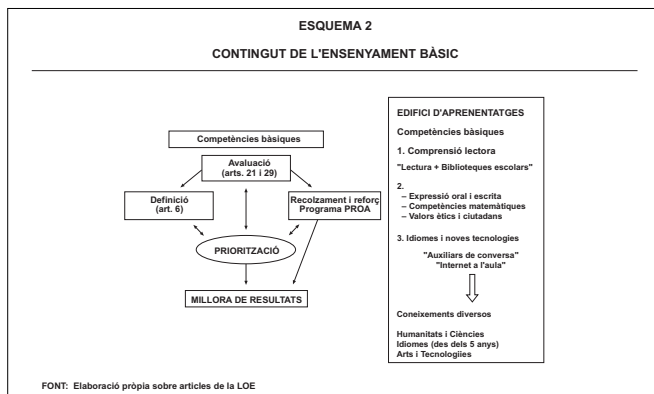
ESQUEMA 2

CONTINGUT DE L'ENSENYAMENT BÀSIC

Competències bàsiques

Avaluació (arts. 21 i 29)

Definició (art. 6)

Recolzament i reforç Programa PROA

PRIORITZACIÓ

MILLORA DE RESULTATS

EDIFICI D'APRENENTATGES

Competències bàsiques

1. Comprensió lectora

"Lectura + Biblioteques escolars"

2.
– Expressió oral i escrita
– Competències matemàtiques
– Valors ètics i ciutadans

3. Idiomes i noves tecnologies

"Auxiliars de conversa"
"Internet a l'aula"

Coneixements diversos

Humanitats i Ciències
Idiomes (des dels 5 anys)
Arts i Tecnologiies

FONT: Elaboració pròpia sobre articles de la LOE